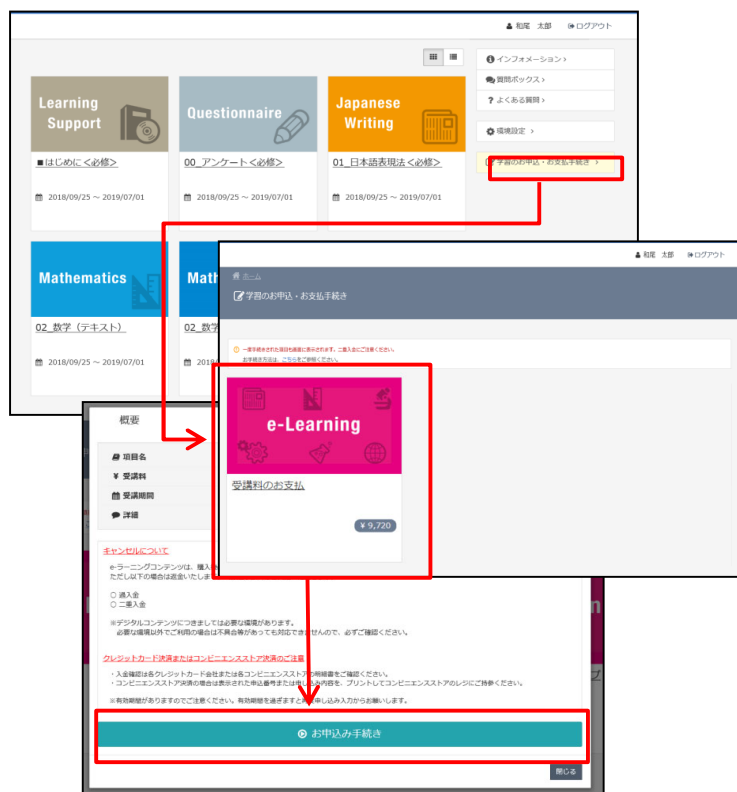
和尾　太郎　ログアウト

Learning Support
■はじめに＜必修＞
2018/09/25 ～ 2019/07/01

Questionnaire
00_アンケート＜必修＞
2018/09/25 ～ 2019/07/01

Japanese Writing
01_日本語表現法＜必修＞
2018/09/25 ～ 2019/07/01

インフォメーション >
質問ボックス >
よくある質問 >
環境設定 >
学習のお申込・お支払手続き >

Mathematics
02_数学（テキスト）
2018/09/25 ～ 2019/07/01

Math
02_数学
2018/09/25 ～ 2019/07/01

和尾　太郎　ログアウト
ホーム
学習のお申込・お支払手続き

一度手続きされた項目も画面に表示されます。二重入金にご注意ください。
お手続き方法は、こちらをご参照ください。

e-Learning
受講料のお支払
¥ 9,720

概要
項目名
受講料
受講期間
詳細

キャンセルについて
e-ラーニングコンテンツは、購入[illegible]
ただし以下の場合は返金いたしま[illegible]
○ 過入金
○ 二重入金
※デジタルコンテンツにつきましては必要な環境があります。
必要な環境以外でご利用の場合は不具合等があっても対応できませんので、必ずご確認ください。

クレジットカード決済またはコンビニエンスストア決済のご注意
・入金確認は各クレジットカード会社または各コンビニエンスストアの明細書をご確認ください。
・コンビニエンスストア決済の場合は表示された申込番号または申し込み内容を、プリントしてコンビニエンスストアのレジにご持参ください。
※有効期限がありますのでご注意ください。有効期限を過ぎますと再度申し込み入力からお願いします。

お申込み手続き
閉じる